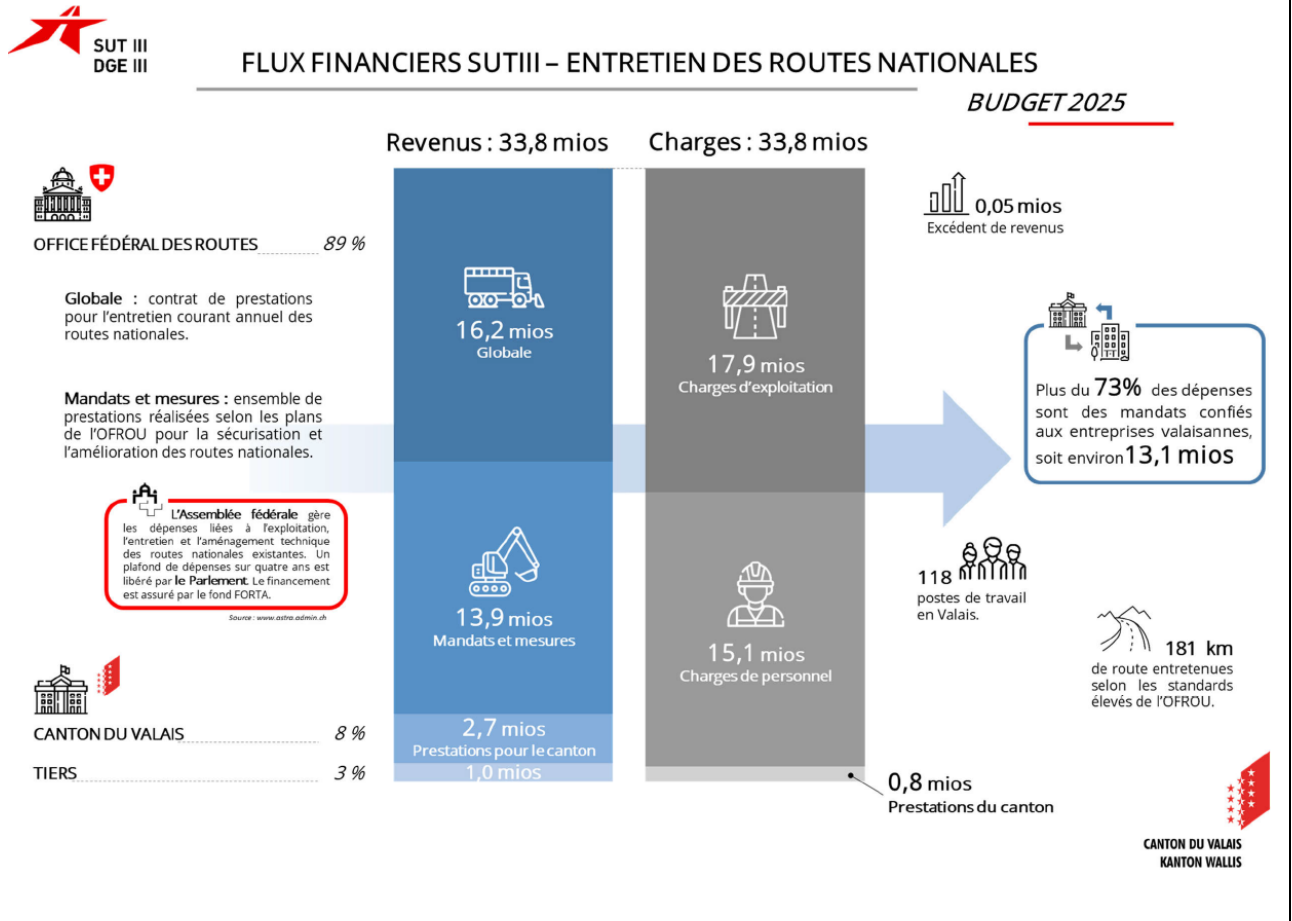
SUT III
DGE III

FLUX FINANCIERS SUTIII – ENTRETIEN DES ROUTES NATIONALES

BUDGET 2025

Revenus : 33,8 mios

Charges : 33,8 mios

OFFICE FÉDÉRAL DES ROUTES 89 %

Globale : contrat de prestations pour l'entretien courant annuel des routes nationales.

Mandats et mesures : ensemble de prestations réalisées selon les plans de l'OFROU pour la sécurisation et l'amélioration des routes nationales.

L'Assemblée fédérale gère les dépenses liées à l'exploitation, l'entretien et l'aménagement technique des routes nationales existantes. Un plafond de dépenses sur quatre ans est libéré par le Parlement. Le financement est assuré par le fond FORTA.

Source : www.astra.admin.ch

CANTON DU VALAIS 8 %

TIERS 3 %

16,2 mios
Globale

13,9 mios
Mandats et mesures

2,7 mios
Prestations pour le canton

1,0 mios

17,9 mios
Charges d'exploitation

15,1 mios
Charges de personnel

0,8 mios
Prestations du canton

0,05 mios
Excédent de revenus

Plus du 73% des dépenses sont des mandats confiés aux entreprises valaisannes, soit environ 13,1 mios

118
postes de travail en Valais.

181 km
de route entretenues selon les standards élevés de l'OFROU.

CANTON DU VALAIS
KANTON WALLIS